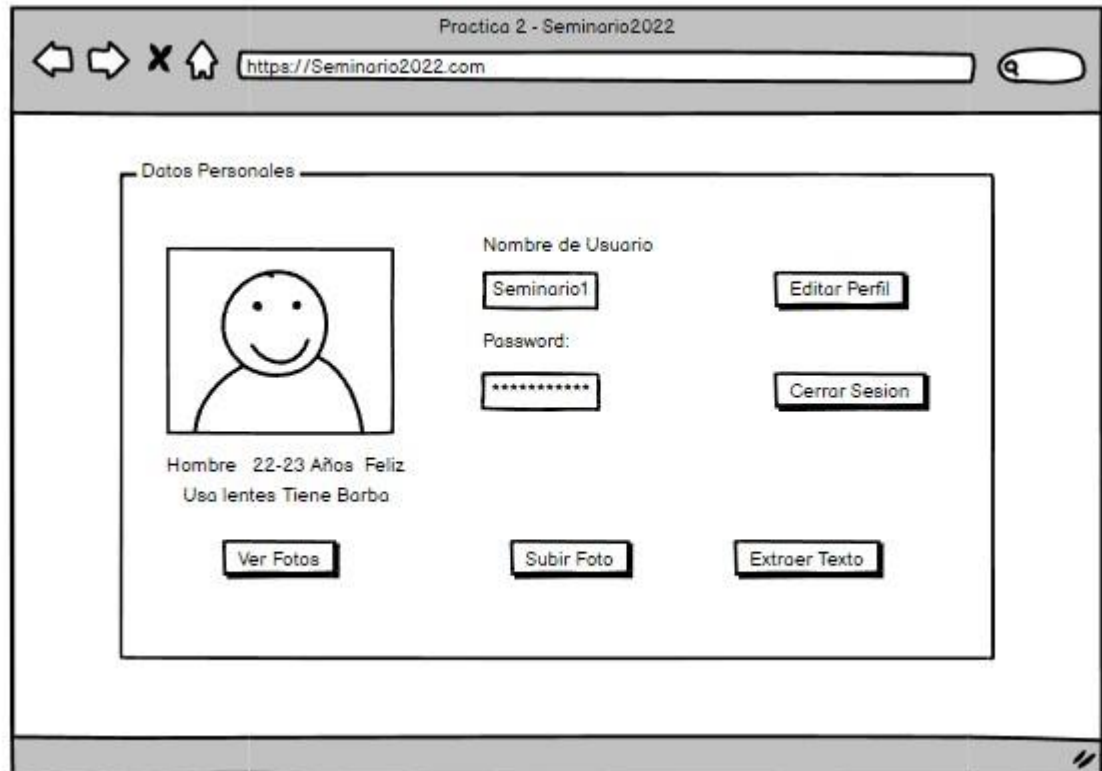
Practica 2 - Seminario2022

https://Seminario2022.com

Datos Personales

Nombre de Usuario

Seminario1

Editar Perfil

Password:

************

Cerrar Sesion

Hombre 22-23 Años Feliz
Usa lentes Tiene Barba

Ver Fotos

Subir Foto

Extraer Texto